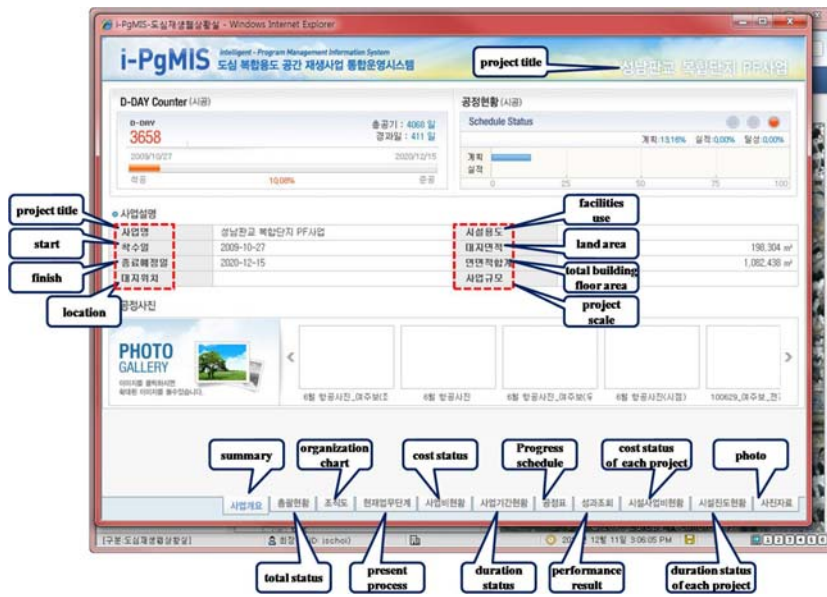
i-PgMIS-도심재생월상황실 - Windows Internet Explorer

i-PgMIS Intelligent - Program Management Information System 도심 복합용도 공간 재생사업 통합운영시스템

project title

성남판교 복합단지 PF사업

D-DAY Counter (시공)

D-DAY 3658

총공기 : 4068 일
경과일 : 411 일

2009/10/27 2020/12/15

착공 10.08% 준공

공정현황 (시공)

Schedule Status

계획:15.16% 실적:0.00% 달성:0.00%

계획
실적

0 25 50 75 100

project title

사업설명

start

finish

location

| 사업명 | 성남판교 복합단지 PF사업 | 시설용도 | |
|---|---|---|---|
| 착수일 | 2009-10-27 | 대지면적 | 198,304 ㎡ |
| 종료예정일 | 2020-12-15 | 연면적합계 | 1,082,438 ㎡ |
| 대지위치 | | 사업규모 | |

facilities use

land area

total building floor area

project scale

공정사진

PHOTO GALLERY
이미지를 클릭하시면 확대된 이미지를 보실수있습니다.

6월 항공사진_여주보(조 6월 항공사진 6월 항공사진_여주보(우 6월 항공사진(시점) 100629_여주보_전

summary

organization chart

cost status

Progress schedule

cost status of each project

photo

사업개요 총괄현황 조직도 현재업무단계 사업비현황 사업기간현황 공정표 성과조회 시설사업비현황 시설진도현황 사진자료

[구분:도심재생월상황실] 회원 ID: jschoi 20 12월 11일 3:06:05 PM

total status

present process

duration status

performance result

duration status of each project